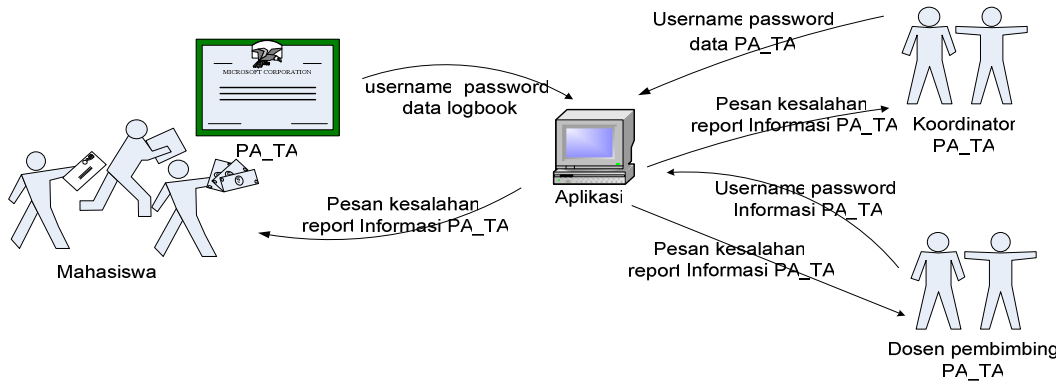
MICROSOFT CORPORATION

PA_TA

username password
data logbook

Username password
data PA_TA

Pesan kesalahan
report Informasi PA_TA

Koordinator
PA_TA

Aplikasi

Username password
Informasi PA_TA

Pesan kesalahan
report Informasi PA_TA

Pesan kesalahan
report Informasi PA_TA

Mahasiswa

Dosen pembimbing
PA_TA